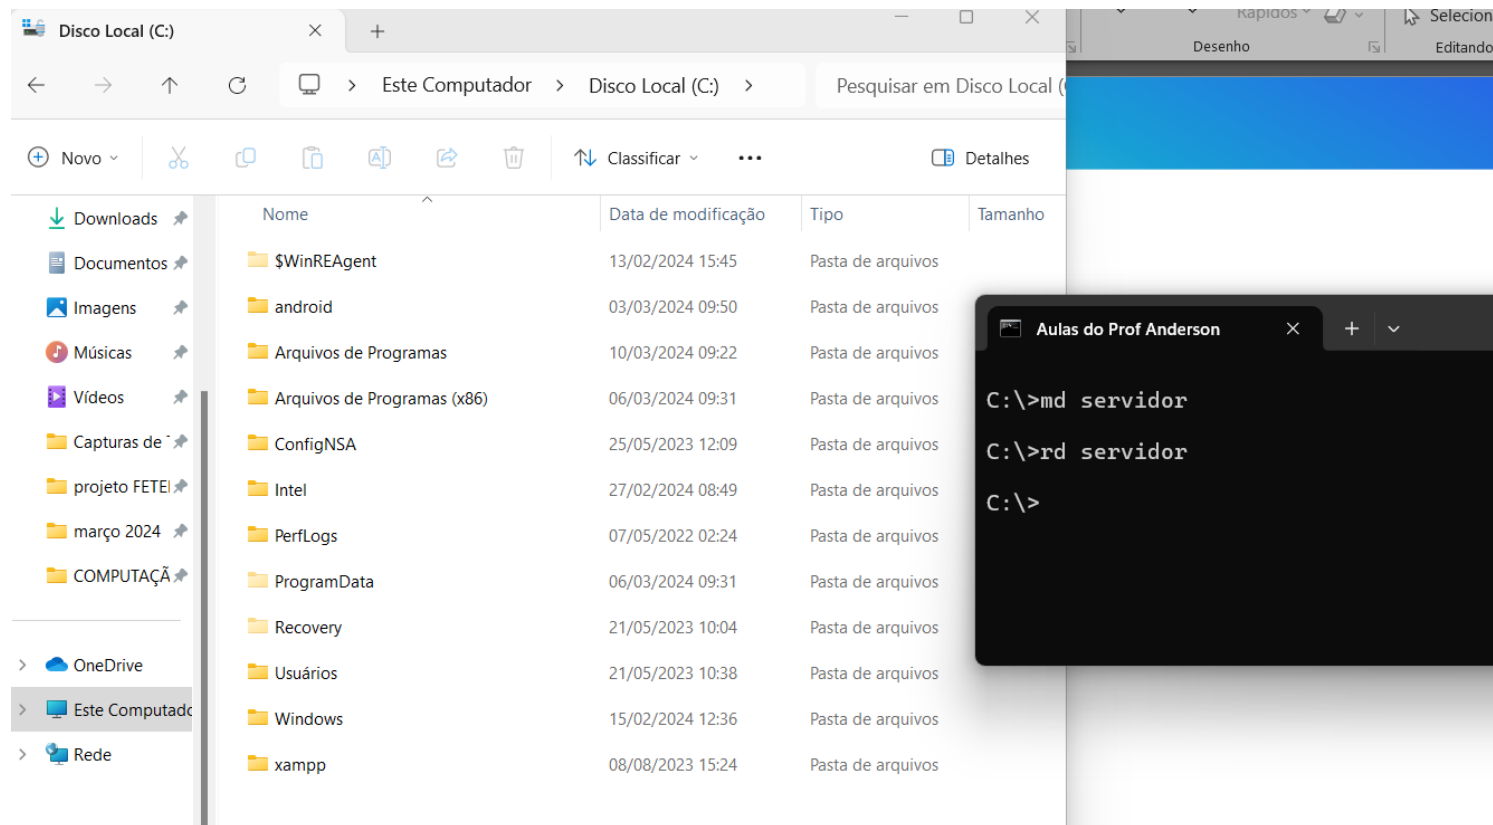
Disco Local (C:) × +

Rápidos Selecion
Desenho Editando

Este Computador > Disco Local (C:) >
Pesquisar em Disco Local (

Novo Classificar ••• Detalhes

Downloads
Documentos
Imagens
Músicas
Vídeos
Capturas de
projeto FETEI
março 2024
COMPUTAÇÃ

OneDrive
Este Computado
Rede

| Nome | Data de modificação | Tipo | Tamanho |
|---|---|---|---|
| $WinREAgent | 13/02/2024 15:45 | Pasta de arquivos | |
| android | 03/03/2024 09:50 | Pasta de arquivos | |
| Arquivos de Programas | 10/03/2024 09:22 | Pasta de arquivos | |
| Arquivos de Programas (x86) | 06/03/2024 09:31 | Pasta de arquivos | |
| ConfigNSA | 25/05/2023 12:09 | Pasta de arquivos | |
| Intel | 27/02/2024 08:49 | Pasta de arquivos | |
| PerfLogs | 07/05/2022 02:24 | Pasta de arquivos | |
| ProgramData | 06/03/2024 09:31 | Pasta de arquivos | |
| Recovery | 21/05/2023 10:04 | Pasta de arquivos | |
| Usuários | 21/05/2023 10:38 | Pasta de arquivos | |
| Windows | 15/02/2024 12:36 | Pasta de arquivos | |
| xampp | 08/08/2023 15:24 | Pasta de arquivos | |

Aulas do Prof Anderson × +

C:\>md servidor

C:\>rd servidor

C:\>